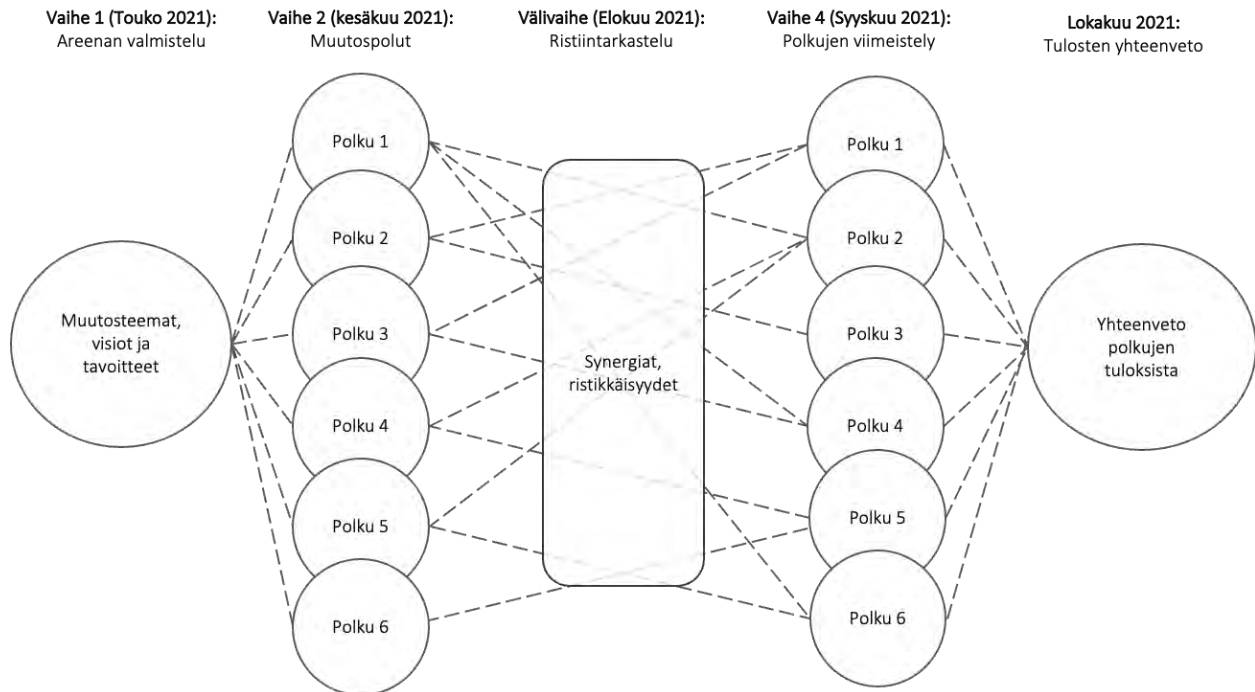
Vaihe 1 (Touko 2021):
Areenan valmistelu

Vaihe 2 (kesäkuu 2021):
Muutospolut

Välivaihe (Elokuu 2021):
Ristiintarkastelu

Vaihe 4 (Syyskuu 2021):
Polkujen viimeistely

Lokakuu 2021:
Tulosten yhteenveto

Muutosteemat, visiot ja tavoitteet

Polku 1

Polku 2

Polku 3

Polku 4

Polku 5

Polku 6

Synergiat, ristikkäisyydet

Polku 1

Polku 2

Polku 3

Polku 4

Polku 5

Polku 6

Yhteenveto polkujen tuloksista